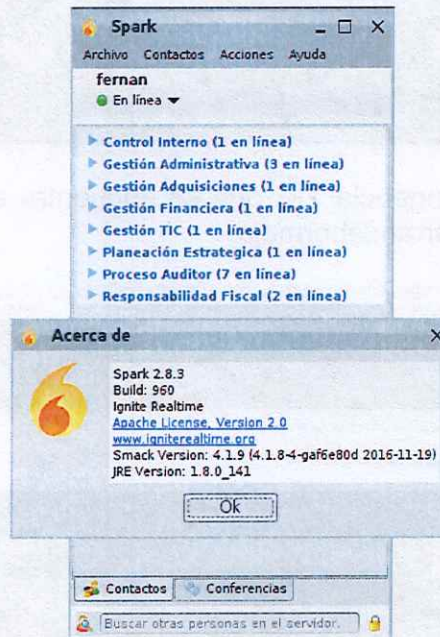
Spark
Archivo Contactos Acciones Ayuda
fernan
En línea
Control Interno (1 en línea)
Gestión Administrativa (3 en línea)
Gestión Adquisiciones (1 en línea)
Gestión Financiera (1 en línea)
Gestión TIC (1 en línea)
Planeación Estrategica (1 en línea)
Proceso Auditor (7 en línea)
Responsabilidad Fiscal (2 en línea)

Acerca de
Spark 2.8.3
Build: 960
Ignite Realtime
Apache License, Version 2.0
www.igniterealtime.org
Smack Version: 4.1.9 (4.1.8-4-gaf6e80d 2016-11-19)
JRE Version: 1.8.0_141
Ok

Contactos Conferencias
Buscar otras personas en el servidor.